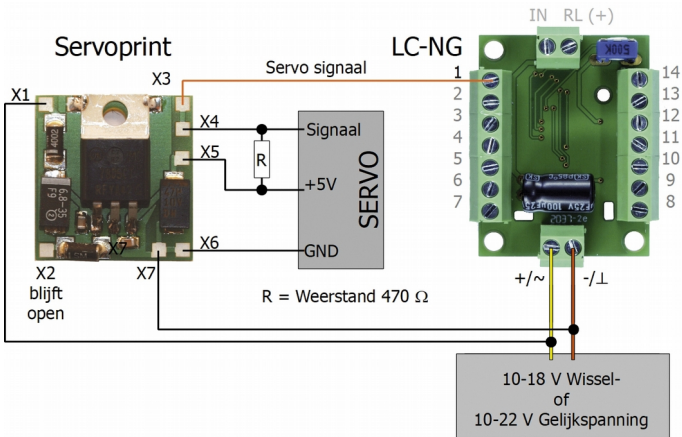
Servoprint

LC-NG

IN RL (+)

X1
X3
Servo signaal
X4
X5
X6
X7
X2 blijft open

Signaal
R
+5V
GND
SERVO

R = Weerstand 470 Ω

1
2
3
4
5
6
7

14
13
12
11
10
9
8

500K

+/~
-/⊥

10-18 V Wissel- of 10-22 V Gelijkspanning